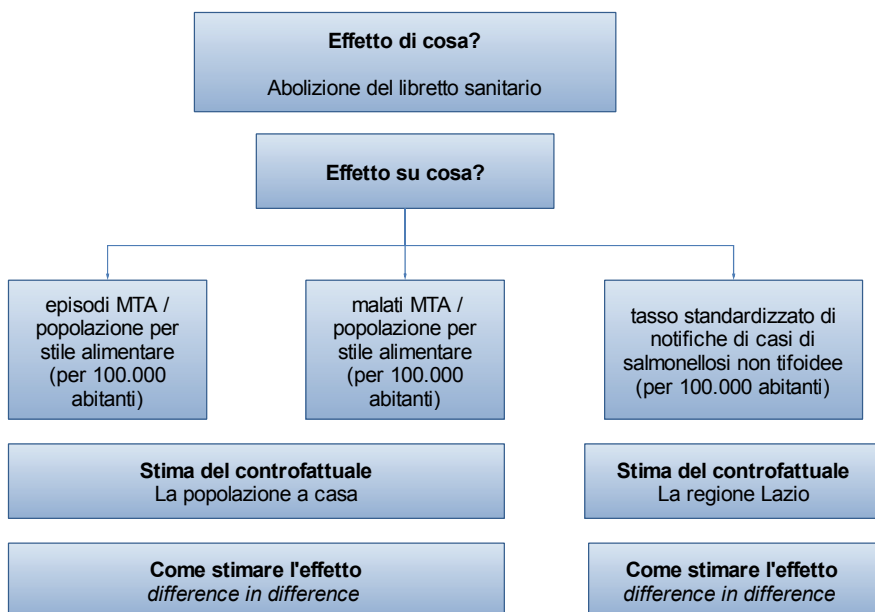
Effetto di cosa?

Abolizione del libretto sanitario

Effetto su cosa?

episodi MTA / popolazione per stile alimentare (per 100.000 abitanti)

malati MTA / popolazione per stile alimentare (per 100.000 abitanti)

tasso standardizzato di notifiche di casi di salmonellosi non tifoidee (per 100.000 abitanti)

Stima del controfattuale
La popolazione a casa

Stima del controfattuale
La regione Lazio

Come stimare l'effetto
*difference in difference*

Come stimare l'effetto
*difference in difference*